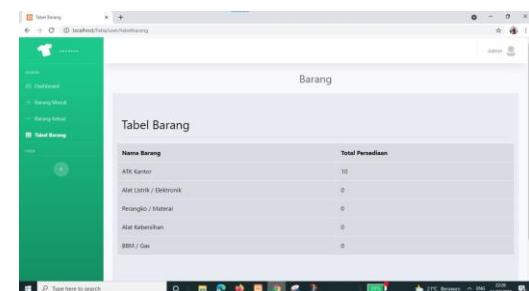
Tabel Barang
localhost/Fulus/user/tabelbarang
admin
Dashboard
Barang Masuk
Barang Keluar
Tabel Barang
Barang
Tabel Barang
| Nama Barang | Total Persediaan |
|---|---|
| ATK Kantor | 10 |
| Alat Listrik / Elektronik | 0 |
| Perangko / Materai | 0 |
| Alat Kebersihan | 0 |
| BBM / Gas | 0 |
Type here to search
Berawan
ENG